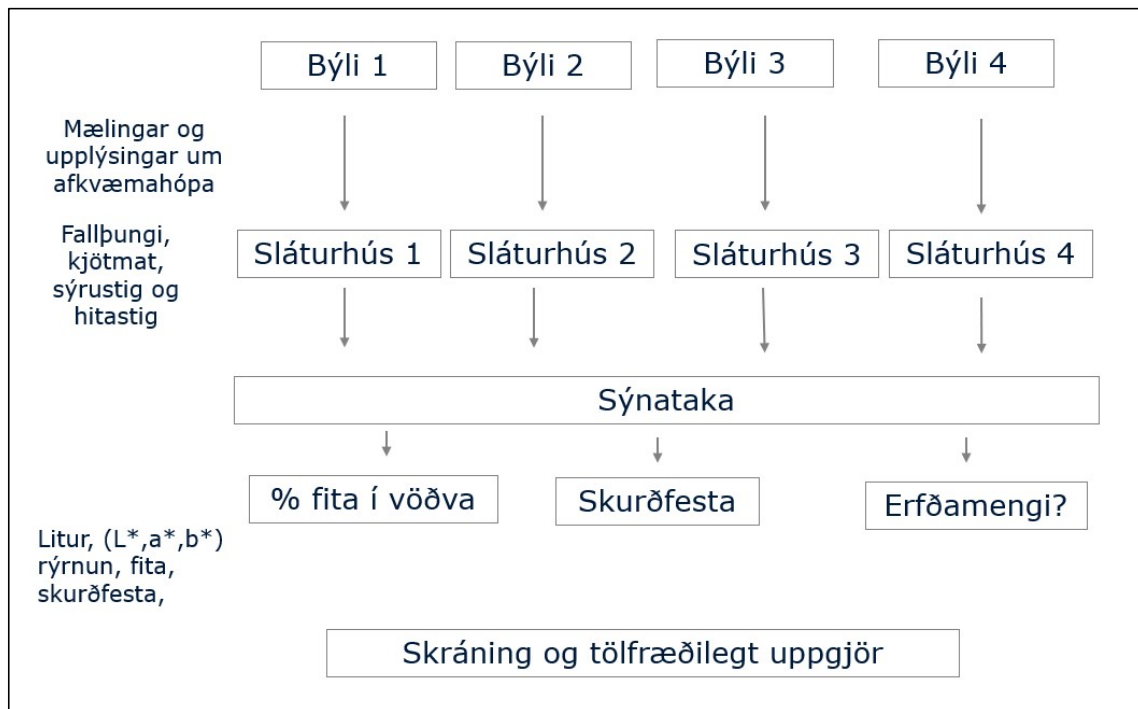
Býli 1
Býli 2
Býli 3
Býli 4

Mælingar og upplýsingar um afkvæmahópa

Fallþungi, kjötmat, sýrustig og hitastig

Sláturhús 1
Sláturhús 2
Sláturhús 3
Sláturhús 4

Sýnataka

% fita í vöðva
Skurðfesta
Erfðamengi?

Litur, (L*,a*,b*) rýrnun, fita, skurðfesta,

Skráning og tölfræðilegt uppgjör